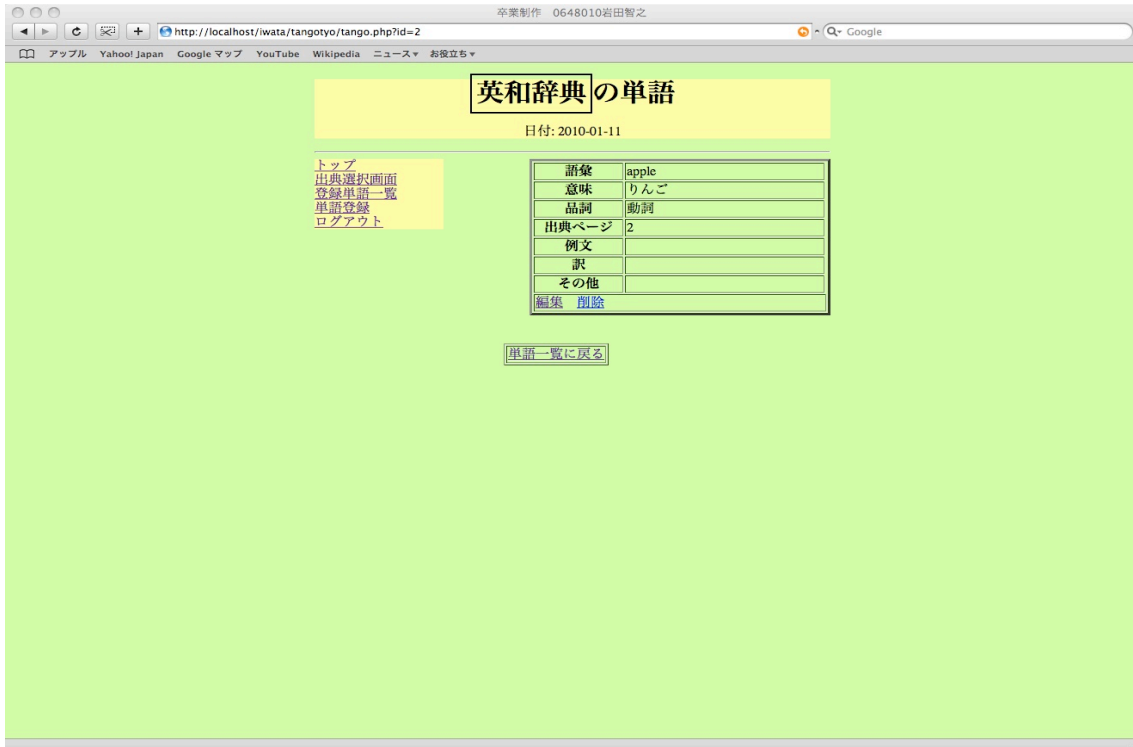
卒業制作 0648010岩田智之

http://localhost/iwata/tangotyo/tango.php?id=2

Google

アップル Yahoo! Japan Google マップ YouTube Wikipedia ニュース▾ お役立ち▾

英和辞典の単語

日付: 2010-01-11

トップ
出典選択画面
登録単語一覧
単語登録
ログアウト

| 語彙 | apple |
|---|---|
| 意味 | りんご |
| 品詞 | 動詞 |
| 出典ページ | 2 |
| 例文 | |
| 訳 | |
| その他 | |
| 編集 削除 | |

単語一覧に戻る